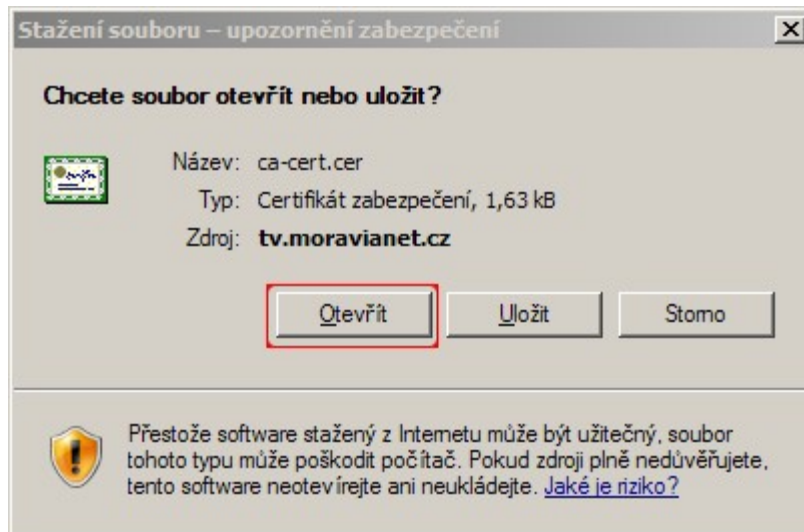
Stažení souboru – upozornění zabezpečení

X

Chcete soubor otevřít nebo uložit?

Název: ca-cert.cer

Typ: Certifikát zabezpečení, 1,63 kB

Zdroj: tv.moravianet.cz

Otevřít

Uložit

Storno

Přestože software stažený z Internetu může být užitečný, soubor tohoto typu může poškodit počítač. Pokud zdroji plně nedůvěřujete, tento software neotevírejte ani neukládejte. Jaké je riziko?